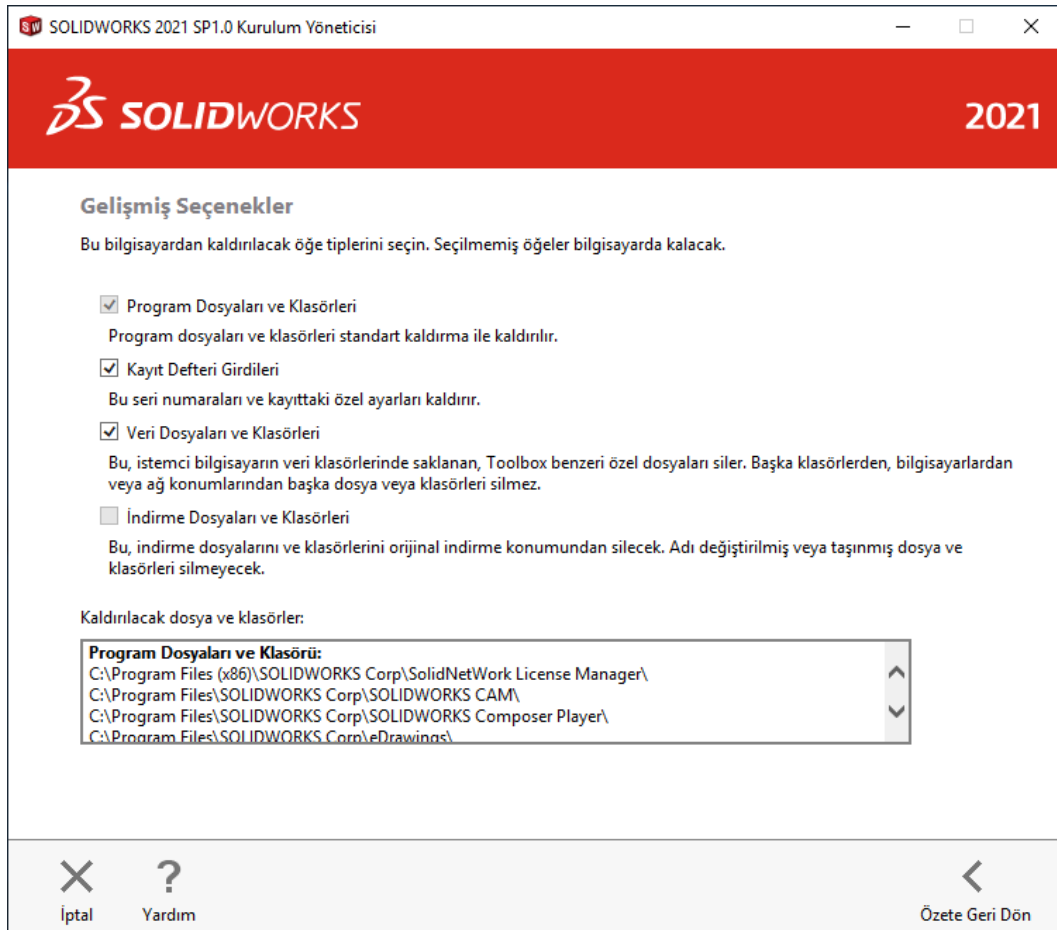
SOLIDWORKS 2021 SP1.0 Kurulum Yöneticisi

SOLIDWORKS 2021

Gelişmiş Seçenekler

Bu bilgisayardan kaldırılacak öğe tiplerini seçin. Seçilmemiş öğeler bilgisayarda kalacak.

Program Dosyaları ve Klasörleri

Program dosyaları ve klasörleri standart kaldırma ile kaldırılır.

Kayıt Defteri Girdileri

Bu seri numaraları ve kayıttaki özel ayarları kaldırır.

Veri Dosyaları ve Klasörleri

Bu, istemci bilgisayarın veri klasörlerinde saklanan, Toolbox benzeri özel dosyaları siler. Başka klasörlerden, bilgisayarlardan veya ağ konumlarından başka dosya veya klasörleri silmez.

İndirme Dosyaları ve Klasörleri

Bu, indirme dosyalarını ve klasörlerini orijinal indirme konumundan silecek. Adı değiştirilmiş veya taşınmış dosya ve klasörleri silmeyecek.

Kaldırılacak dosya ve klasörler:

Program Dosyaları ve Klasörü:
C:\Program Files (x86)\SOLIDWORKS Corp\SolidNetWork License Manager\
C:\Program Files\SOLIDWORKS Corp\SOLIDWORKS CAM\
C:\Program Files\SOLIDWORKS Corp\SOLIDWORKS Composer Player\
C:\Program Files\SOLIDWORKS Corp\eDrawings\

İptal
Yardım
Özete Geri Dön